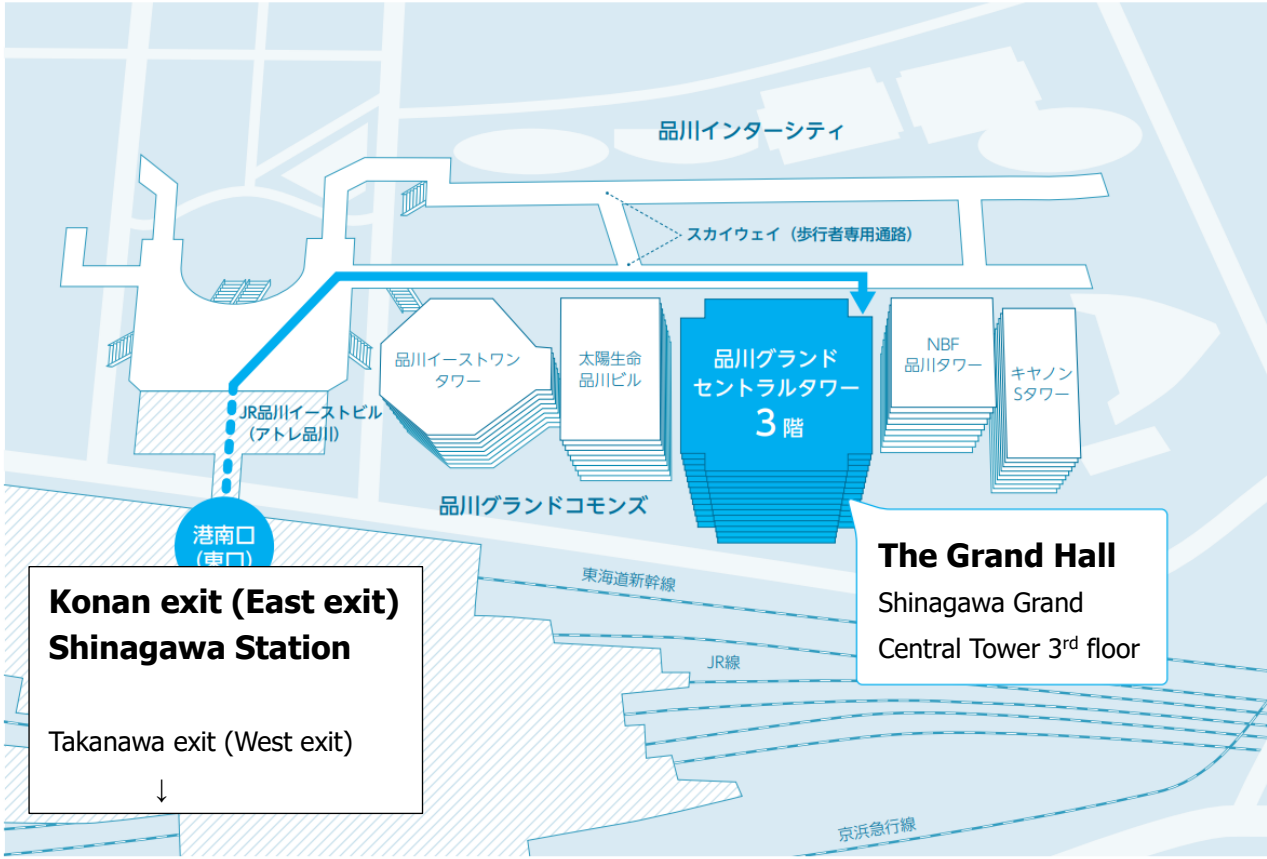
品川インターシティ

スカイウェイ（歩行者専用通路）

品川イーストワンタワー

太陽生命品川ビル

品川グランドセントラルタワー
3階

NBF品川タワー

キヤノンSタワー

JR品川イーストビル（アトレ品川）

品川グランドコモンズ

港南口（東口）

東海道新幹線

JR線

京浜急行線

The Grand Hall
Shinagawa Grand Central Tower 3$^{rd}$ floor

Konan exit (East exit)
Shinagawa Station

Takanawa exit (West exit)
↓